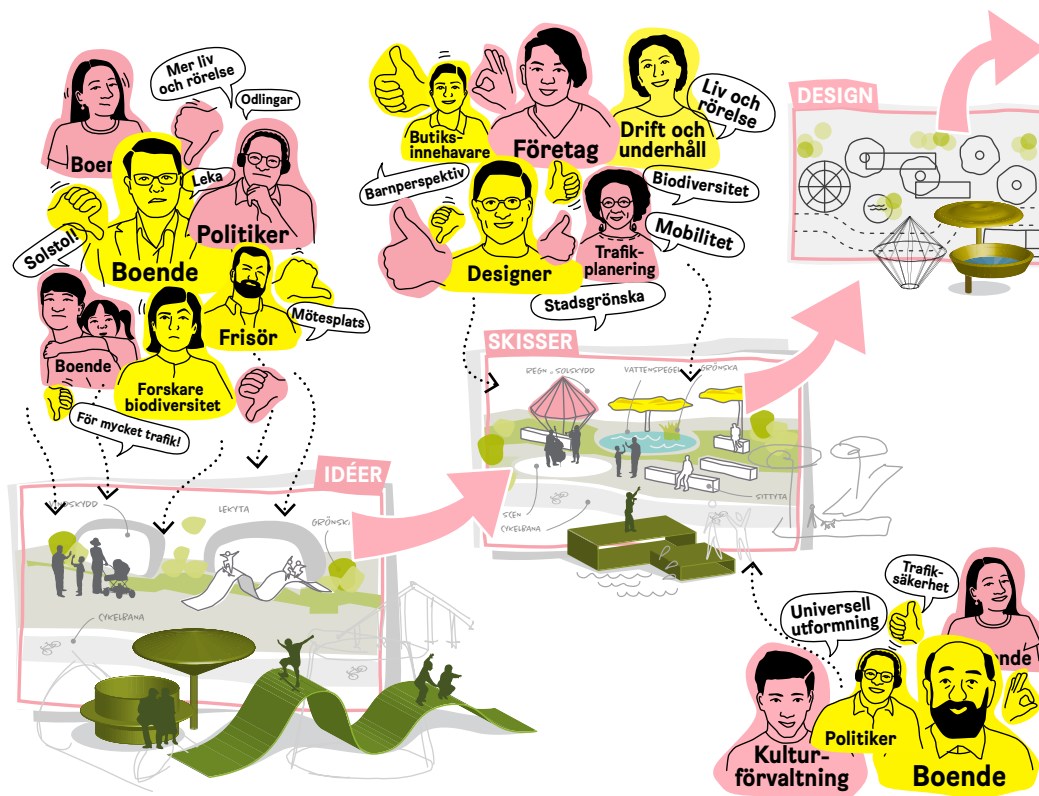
Mer liv och rörelse

Odlingar

Boende

Leka

Politiker

Solstol!

Boende

Frisör

Mötesplats

Boende

Forskare biodiversitet

För mycket trafik!

IDÉER

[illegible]SKYDD

LEKYTA

GRÖNSK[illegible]

CYKELBANA

Butiksinnehavare

Företag

Drift och underhåll

Liv och rörelse

Barnperspektiv

Biodiversitet

Designer

Trafikplanering

Mobilitet

Stadsgrönska

SKISSER

REGN- o SOLSKYDD

VATTENSPEGEL

GRÖNSKA

SCEN

CYKELBANA

SITTYTA

DESIGN

Trafiksäkerhet

Universell utformning

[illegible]nde

Kulturförvaltning

Politiker

Boende